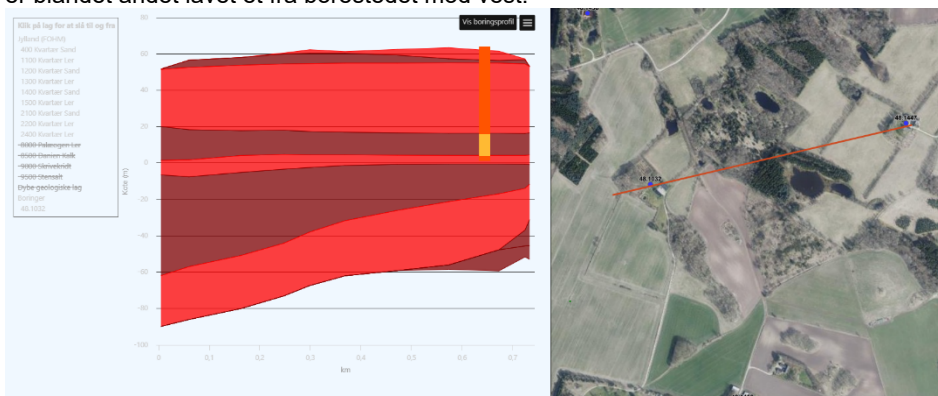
er blandt andet lavet et fra borestedet mod vest.

Klik på lag for at slå til og fra
Jylland (FOHM)
400 Kvartær Sand
1100 Kvartær Ler
1200 Kvartær Sand
1300 Kvartær Ler
1400 Kvartær Sand
1500 Kvartær Ler
2100 Kvartær Sand
2200 Kvartær Ler
2400 Kvartær Ler
8000 Palæogen Ler
8500 Danien Kalk
9000 Skrivekridt
9500 Stensalt
Dybe geologiske lag
Boringer
48.1032

Vis boringsprofil

80
60
40
20
0
-20
-40
-60
-80
-100
Kote (m)
0
0,1
0,2
0,3
0,4
0,5
0,6
0,7
km

48.1132
48.1447